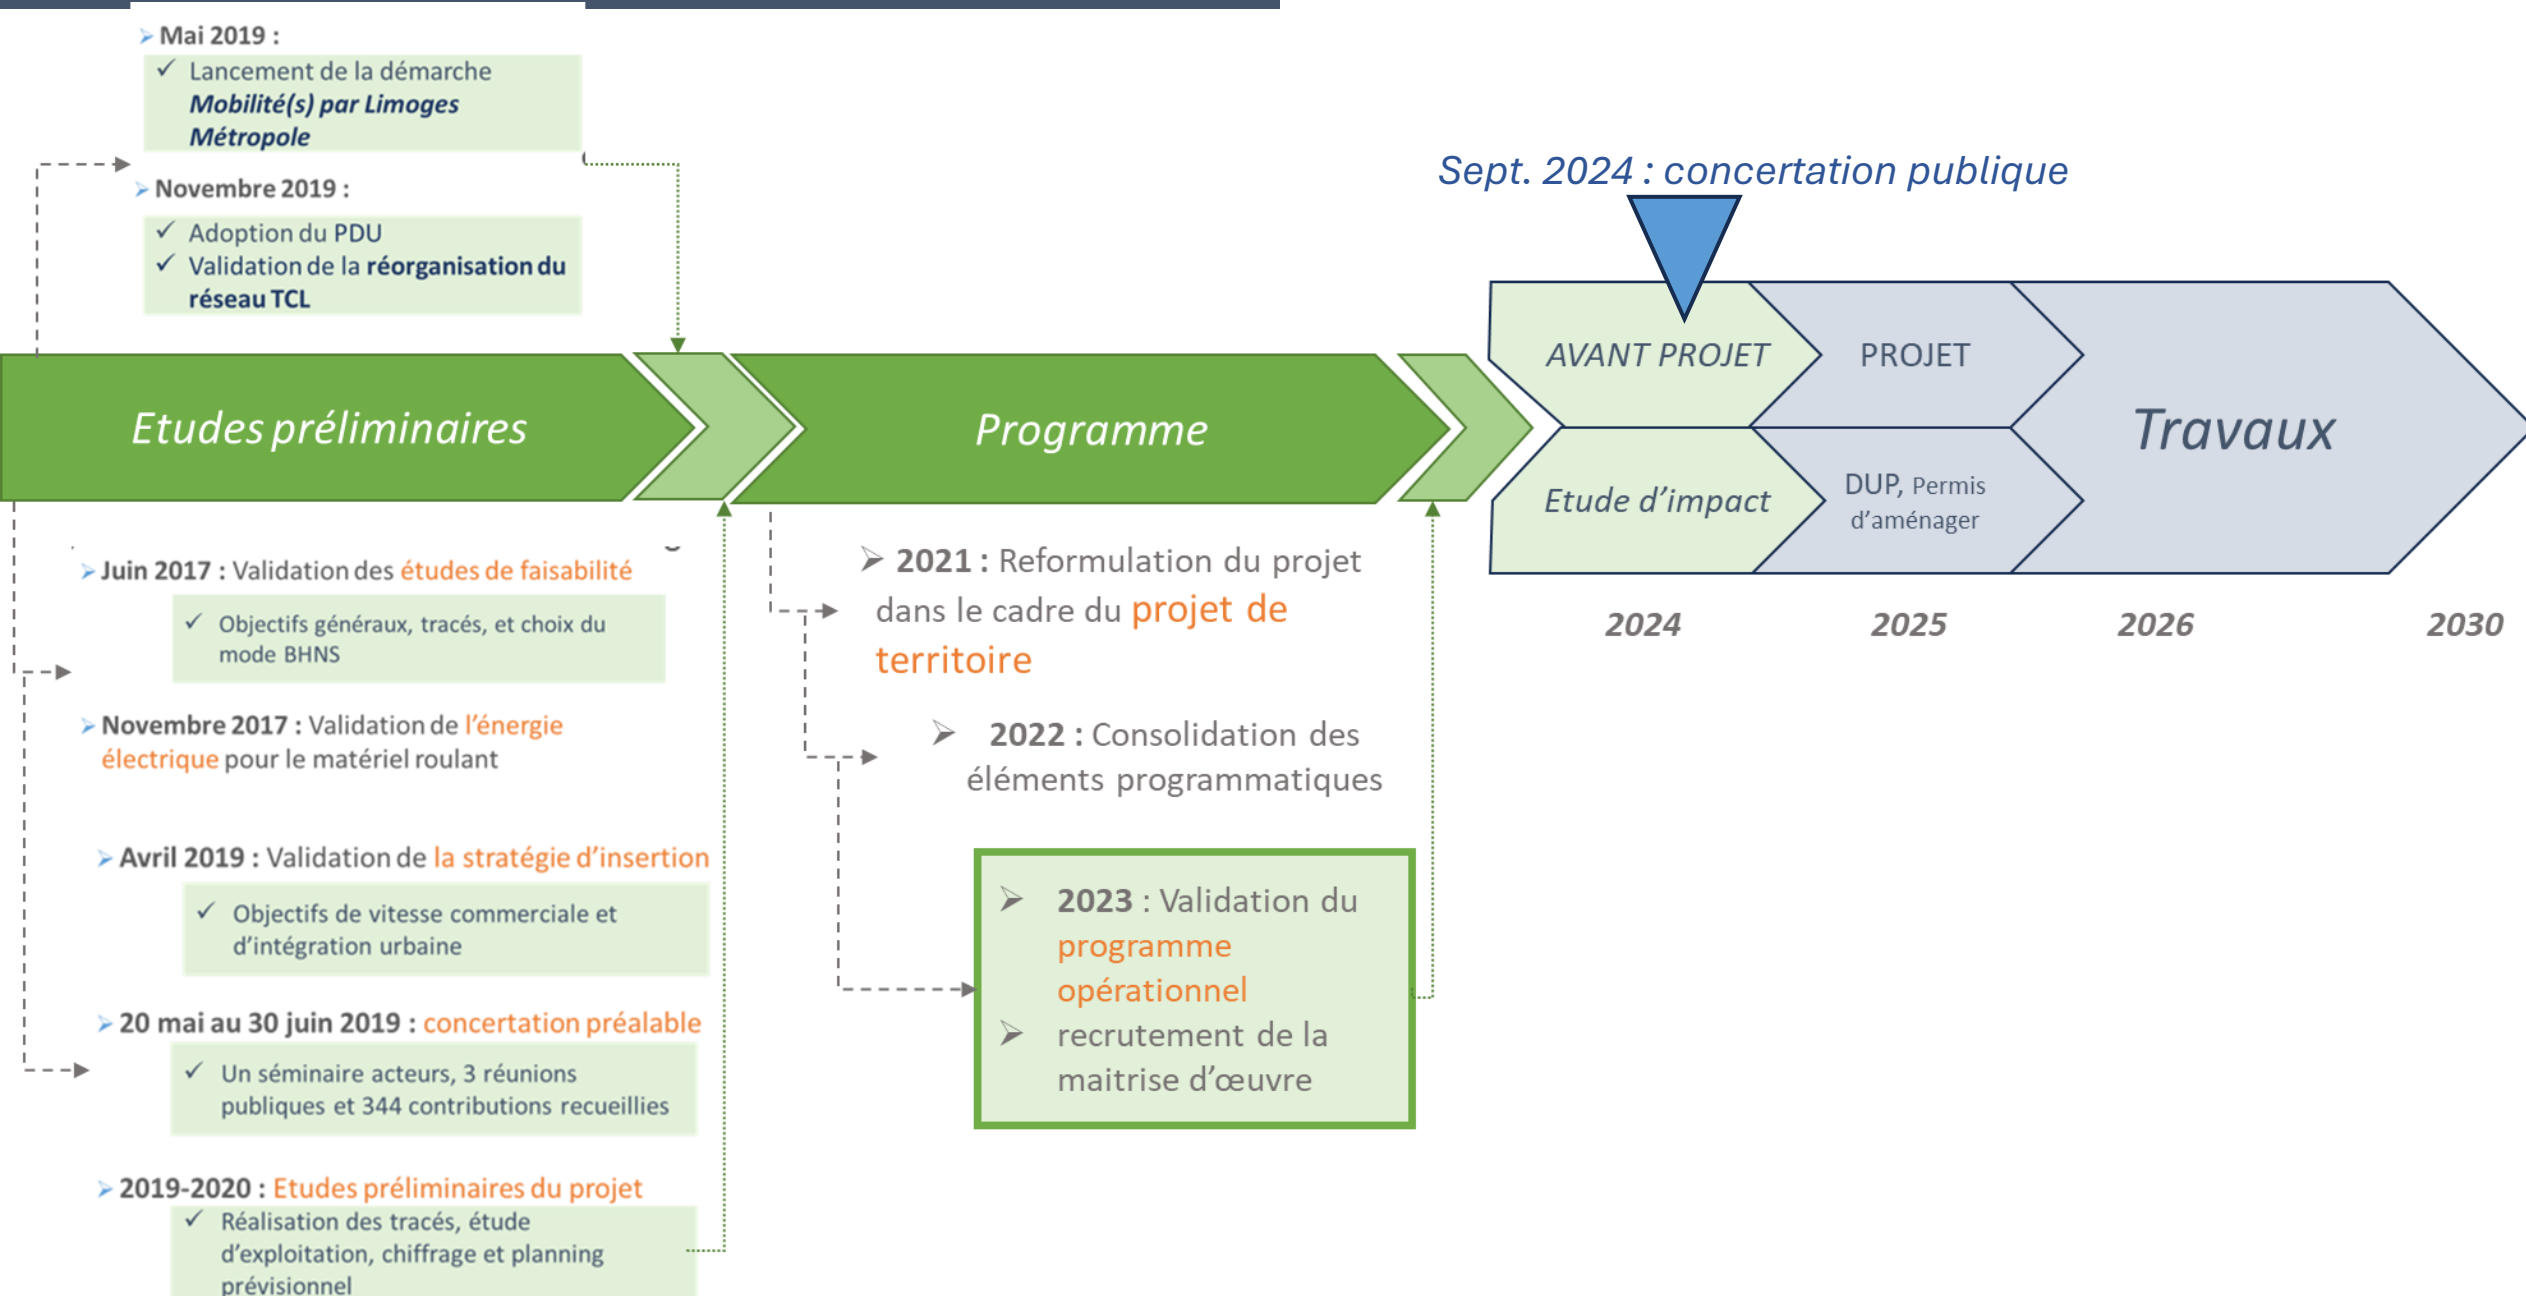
Mai 2019 :
✓ Lancement de la démarche *Mobilité(s) par Limoges Métropole*

Novembre 2019 :
✓ Adoption du PDU
✓ Validation de la **réorganisation du réseau TCL**

Sept. 2024 : concertation publique

Etudes préliminaires

Programme

AVANT PROJET

PROJET

Travaux

Etude d'impact

DUP, Permis d'aménager

2024

2025

2026

2030

Juin 2017 : Validation des études de faisabilité
✓ Objectifs généraux, tracés, et choix du mode BHNS

Novembre 2017 : Validation de l'énergie électrique pour le matériel roulant

Avril 2019 : Validation de la stratégie d'insertion
✓ Objectifs de vitesse commerciale et d'intégration urbaine

20 mai au 30 juin 2019 : concertation préalable
✓ Un séminaire acteurs, 3 réunions publiques et 344 contributions recueillies

2019-2020 : Etudes préliminaires du projet
✓ Réalisation des tracés, étude d'exploitation, chiffrage et planning prévisionnel

2021 : Reformulation du projet dans le cadre du projet de territoire

2022 : Consolidation des éléments programmatiques

2023 : Validation du programme opérationnel

recrutement de la maitrise d'œuvre